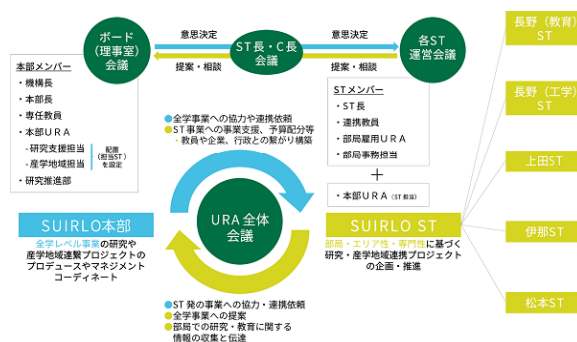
ボード（理事室）会議

意思決定

提案・相談

ST長・C長会議

意思決定

提案・相談

各ST運営会議

長野（教育）ST

長野（工学）ST

上田ST

伊那ST

松本ST

本部メンバー
・機構長
・本部長
・専任教員
・本部URA
・研究支援担当
・産学地域担当
配置（担当STを設定）
・研究推進部

STメンバー
・ST長
・連携教員
・部局雇用URA
・部局事務担当

＋

・本部URA（ST担当）

全学事業への協力や連携依頼
ST事業への事業支援、予算配分等
・教員や企業、行政との繋がり構築

URA全体会議

SUIRLO本部
全学レベル事業の研究や産学地域連携プロジェクトのプロデュースやマネジメントコーディネート

SUIRLO ST
部局・エリア性・専門性に基づく研究・産学地域連携プロジェクトの企画・推進

ST発の事業への協力・連携依頼
全学事業への提案
部局での研究・教育に関する情報の収集と伝達